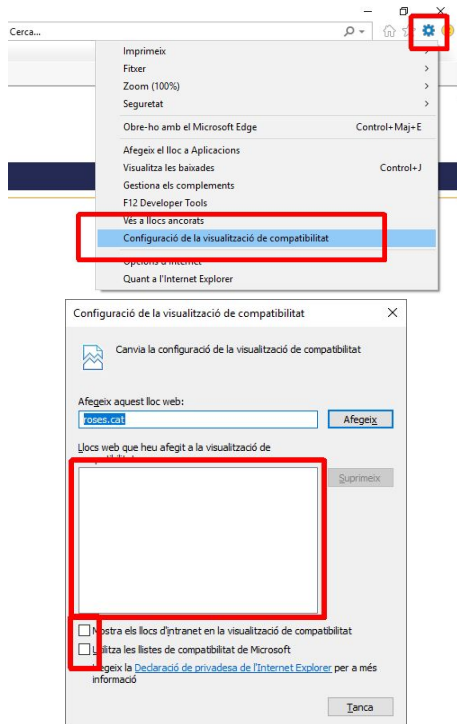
Cerca...

Imprimeix
Fitxer
Zoom (100%)
Seguretat
Obre-ho amb el Microsoft Edge Control+Maj+E
Afegeix el lloc a Aplicacions
Visualitza les baixades Control+J
Gestiona els complements
F12 Developer Tools
Vés a llocs ancorats
Configuració de la visualització de compatibilitat
Opcions d'Internet
Quant a l'Internet Explorer

Configuració de la visualització de compatibilitat

Canvia la configuració de la visualització de compatibilitat

Afegeix aquest lloc web:
roses.cat
Afegeix
Llocs web que heu afegit a la visualització de compatibilitat:
Suprimeix
Mostra els llocs d'intranet en la visualització de compatibilitat
Utilitza les llistes de compatibilitat de Microsoft
Llegeix la Declaració de privadesa de l'Internet Explorer per a més informació
Tanca